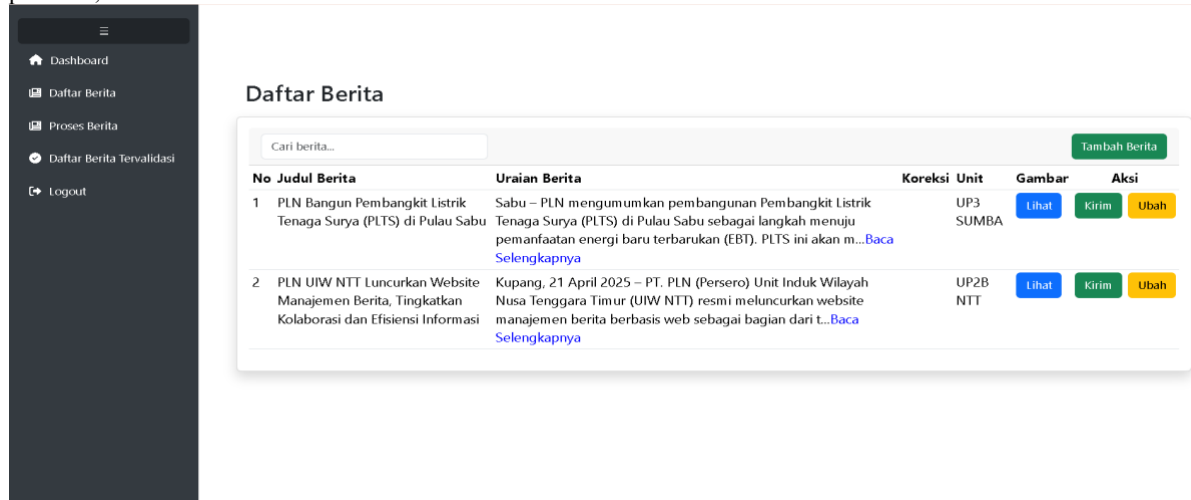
≡

Dashboard

Daftar Berita

Proses Berita

Daftar Berita Tervalidasi

Logout

Daftar Berita

Cari berita...

Tambah Berita

| No | Judul Berita | Uraian Berita | Koreksi | Unit | Gambar | Aksi |
|---|---|---|---|---|---|---|
| 1 | PLN Bangun Pembangkit Listrik Tenaga Surya (PLTS) di Pulau Sabu | Sabu – PLN mengumumkan pembangunan Pembangkit Listrik Tenaga Surya (PLTS) di Pulau Sabu sebagai langkah menuju pemanfaatan energi baru terbarukan (EBT). PLTS ini akan m...Baca Selengkapnya | | UP3 SUMBA | Lihat | Kirim Ubah |
| 2 | PLN UIW NTT Luncurkan Website Manajemen Berita, Tingkatkan Kolaborasi dan Efisiensi Informasi | Kupang, 21 April 2025 – PT. PLN (Persero) Unit Induk Wilayah Nusa Tenggara Timur (UIW NTT) resmi meluncurkan website manajemen berita berbasis web sebagai bagian dari t...Baca Selengkapnya | | UP2B NTT | Lihat | Kirim Ubah |